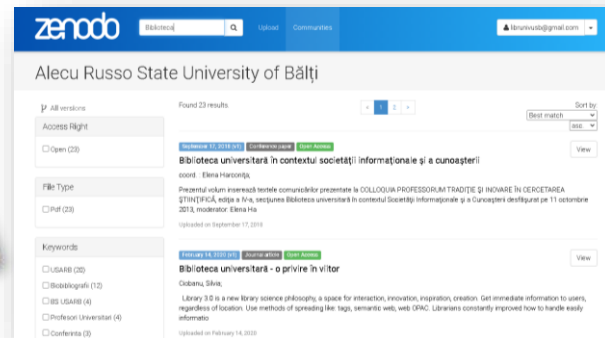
zenodo Biblioteca Upload Communities librunvusb@gmail.com

Alecu Russo State University of Bălţi

All versions

Access Right

Open (23)

File Type

Pdf (23)

Keywords

USARB (20)

Biobibliografii (12)

BS USARB (4)

Profesori Universitari (4)

Conferinta (3)

Found 23 results

« 1 2 »

Sort by

Best match

asc

September 17, 2018 (v1) Conference paper Open Access

Biblioteca universitară în contextul societăţii informaţionale şi a cunoaşterii

coord. : Elena Harconiţa,

Prezentul volum inserează textele comunicărilor prezentate la COLLOQUIA PROFESSORUM TRADIŢIE ŞI INOVARE ÎN CERCETAREA ŞTIINŢIFICĂ, ediţia a IV-a, secţiunea Biblioteca universitară în contextul Societăţii Informaţionale şi a Cunoaşterii desfăşurat pe 11 octombrie 2013, moderator: Elena Ha

Uploaded on September 17, 2018

View

February 14, 2020 (v1) Journal article Open Access

Biblioteca universitară - o privire în viitor

Ciobanu, Silvia;

Library 3.0 is a new library science philosophy, a space for interaction, innovation, inspiration, creation. Get immediate information to users, regardless of location. Use methods of spreading like: tags, semantic web, web OPAC. Librarians constantly improved how to handle easily informatio

Uploaded on February 14, 2020

View